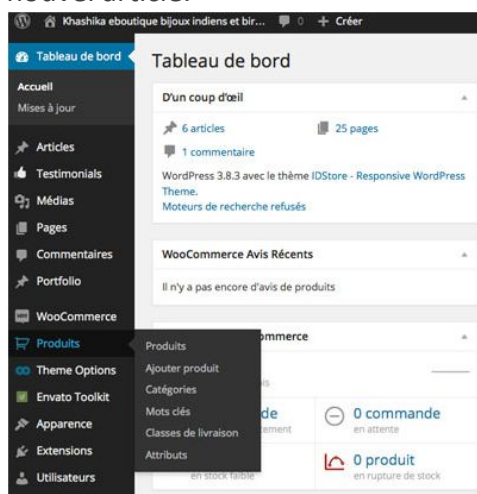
nouvel article.

Khashika eboutique bijoux indiens et bir... 0 + Créer

Tableau de bord
Accueil
Mises à jour
Articles
Testimonials
Médias
Pages
Commentaires
Portfolio
WooCommerce
Produits
Theme Options
Envato Toolkit
Apparence
Extensions
Utilisateurs

Produits
Ajouter produit
Catégories
Mots clés
Classes de livraison
Attributs

Tableau de bord

D'un coup d'œil
6 articles
25 pages
1 commentaire
WordPress 3.8.3 avec le thème IDStore - Responsive WordPress Theme.
Moteurs de recherche refusés

WooCommerce Avis Récents
Il n'y a pas encore d'avis de produits

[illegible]mmerce
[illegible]is
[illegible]de
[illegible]ement
0 commande
en attente
en stock faible
0 produit
en rupture de stock